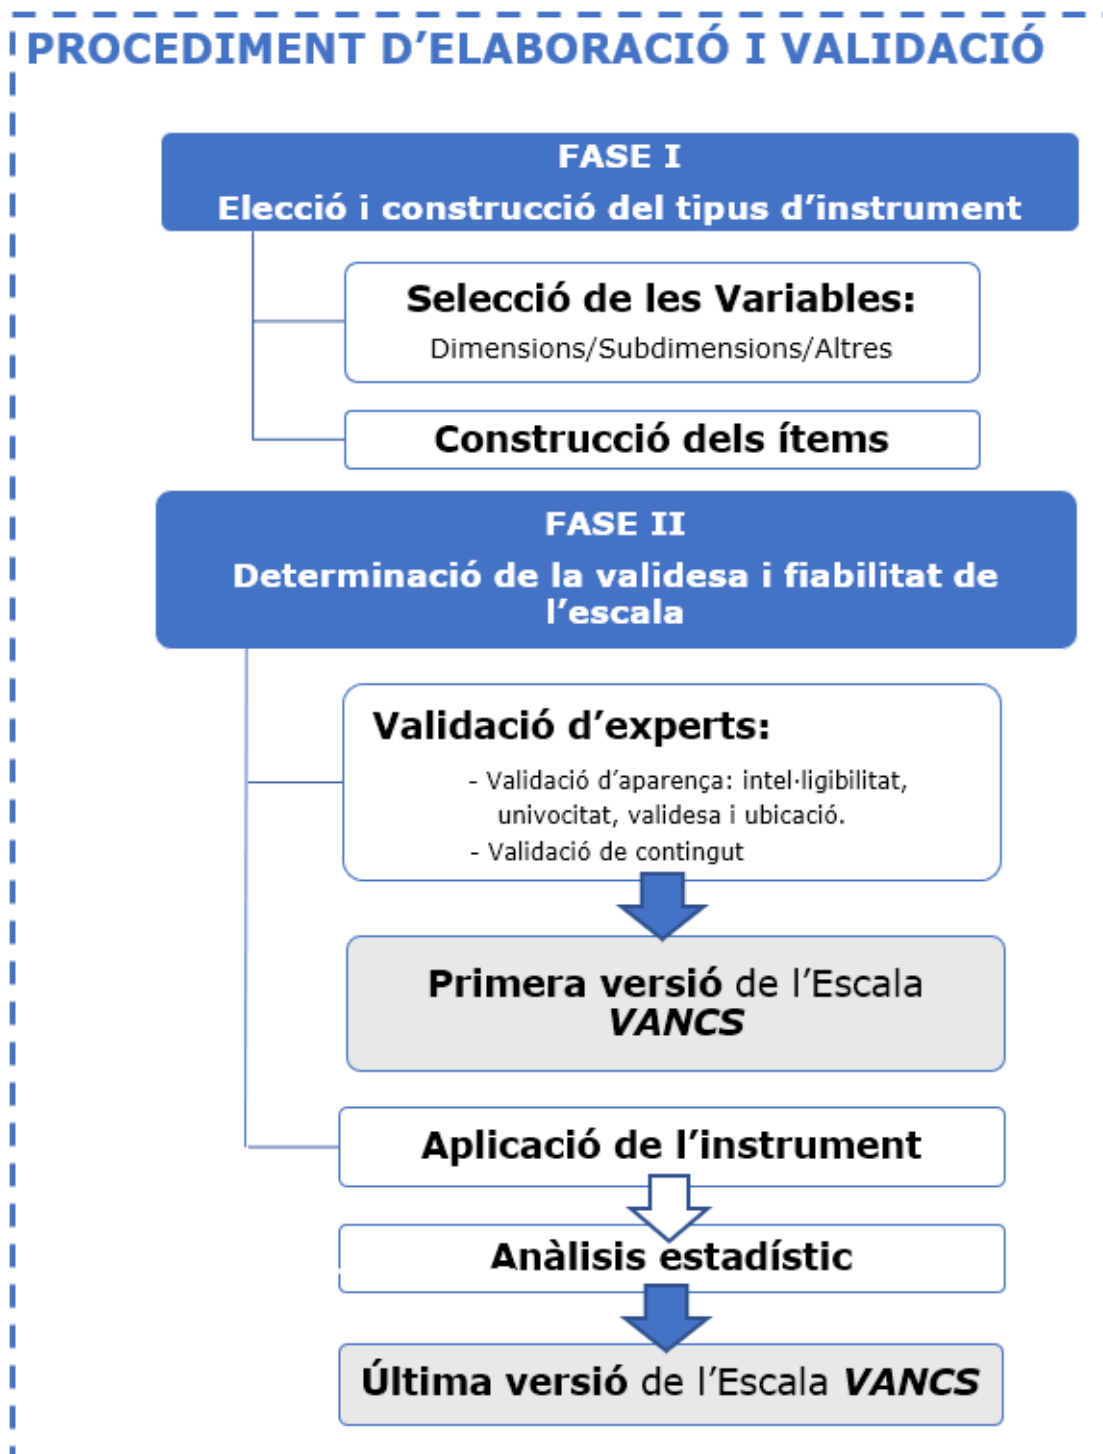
PROCEDIMENT D'ELABORACIÓ I VALIDACIÓ

FASE I
Elecció i construcció del tipus d'instrument

Selecció de les Variables:
Dimensions/Subdimensions/Altres

Construcció dels ítems

FASE II
Determinació de la validesa i fiabilitat de l'escala

Validació d'experts:
- Validació d'aparença: intel·ligibilitat, univocitat, validesa i ubicació.
- Validació de contingut

Primera versió de l'Escala VANCS

Aplicació de l'instrument

Anàlisis estadístic

Última versió de l'Escala VANCS